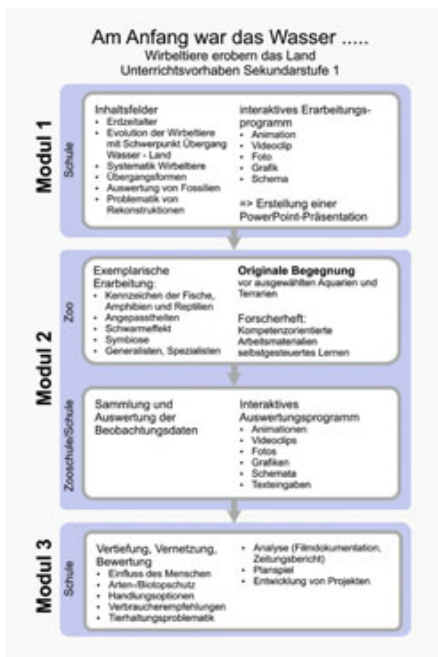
Am Anfang war das Wasser .....
Wirbeltiere erobern das Land
Unterrichtsvorhaben Sekundarstufe 1

Modul 1

Schule

Inhaltsfelder
• Erdzeitalter
• Evolution der Wirbeltiere mit Schwerpunkt Übergang Wasser - Land
• Systematik Wirbeltiere
• Übergangsformen
• Auswertung von Fossilien
• Problematik von Rekonstruktionen

interaktives Erarbeitungsprogramm
• Animation
• Videoclip
• Foto
• Grafik
• Schema

=> Erstellung einer PowerPoint-Präsentation

Modul 2

Zoo

Exemplarische Erarbeitung:
• Kennzeichen der Fische, Amphibien und Reptilien
• Angepasstheiten
• Schwarmeffekt
• Symbiose
• Generalisten, Spezialisten

Originale Begegnung
vor ausgewählten Aquarien und Terrarien

Forscherheft:
Kompetenzorientierte Arbeitsmaterialien selbstgesteuertes Lernen

Zooschule/Schule

Sammlung und Auswertung der Beobachtungsdaten

Interaktives Auswertungsprogramm
• Animationen
• Videoclips
• Fotos
• Grafiken
• Schemata
• Texteingaben

Modul 3

Schule

Vertiefung, Vernetzung, Bewertung
• Einfluss des Menschen
• Arten-/Biotopschutz
• Handlungsoptionen
• Verbraucherempfehlungen
• Tierhaltungsproblematik

• Analyse (Filmdokumentation, Zeitungsbericht)
• Planspiel
• Entwicklung von Projekten